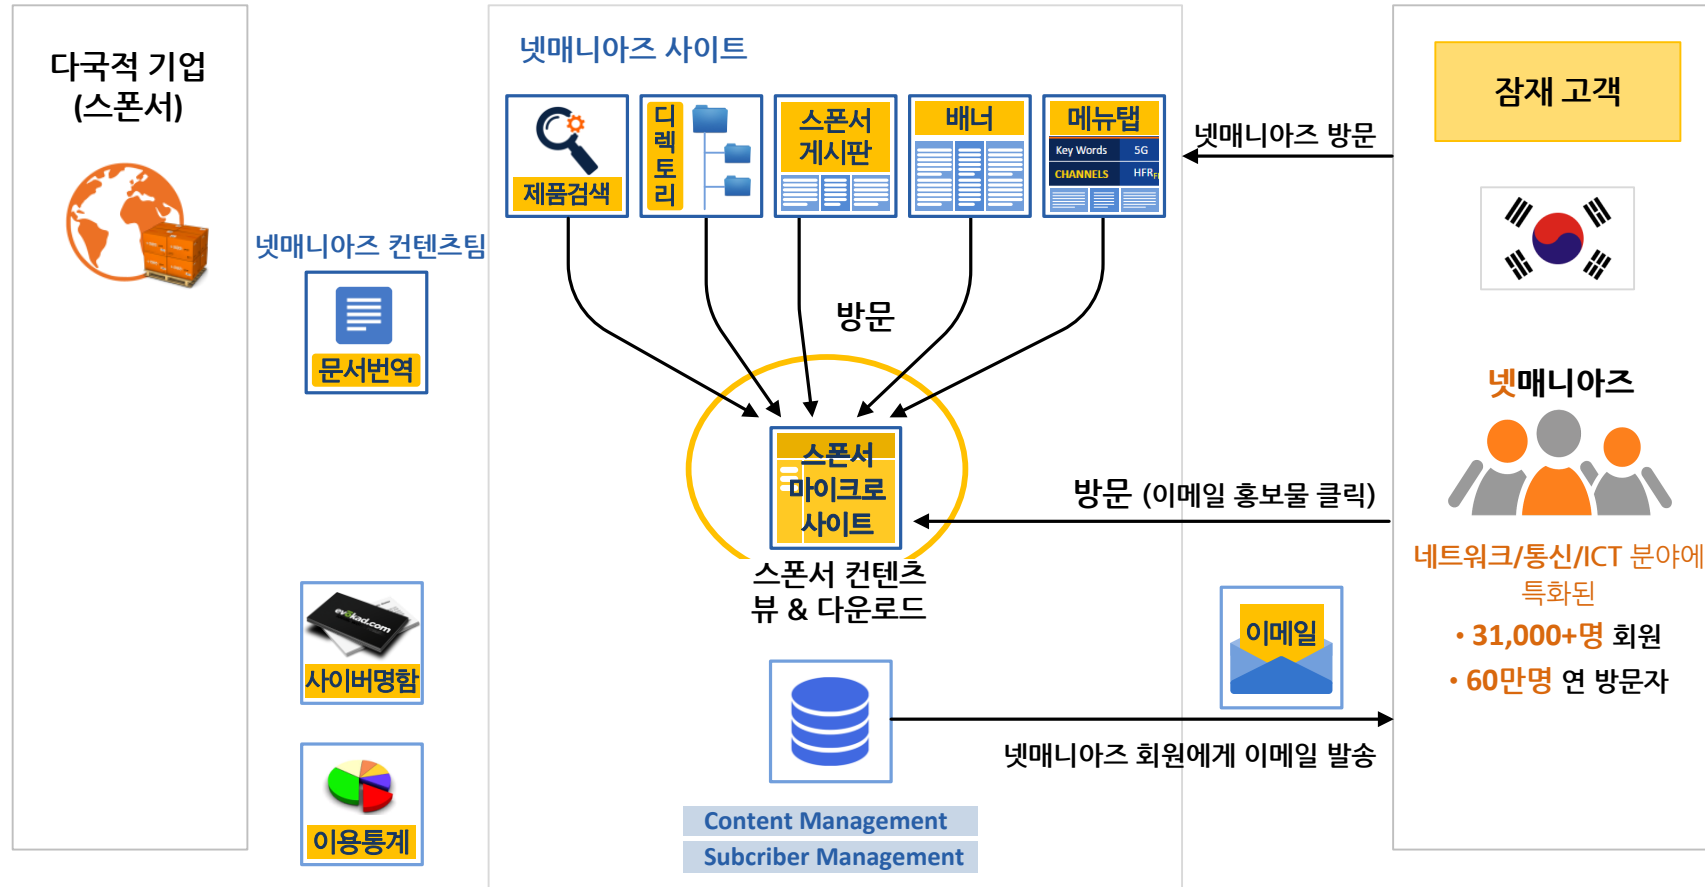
다국적 기업
(스폰서)

넷매니아즈 컨텐츠팀

문서번역

사이버명함

이용통계

넷매니아즈 사이트

제품검색

디렉토리

스폰서 게시판

배너

메뉴탭

Key Words 5G
CHANNELS HFR

방문

스폰서 마이크로 사이트

스폰서 컨텐츠
뷰 & 다운로드

Content Management
Subcriber Management

넷매니아즈 방문

방문 (이메일 홍보물 클릭)

이메일

넷매니아즈 회원에게 이메일 발송

잠재 고객

넷매니아즈

네트워크/통신/ICT 분야에 특화된
• 31,000+명 회원
• 60만명 연 방문자